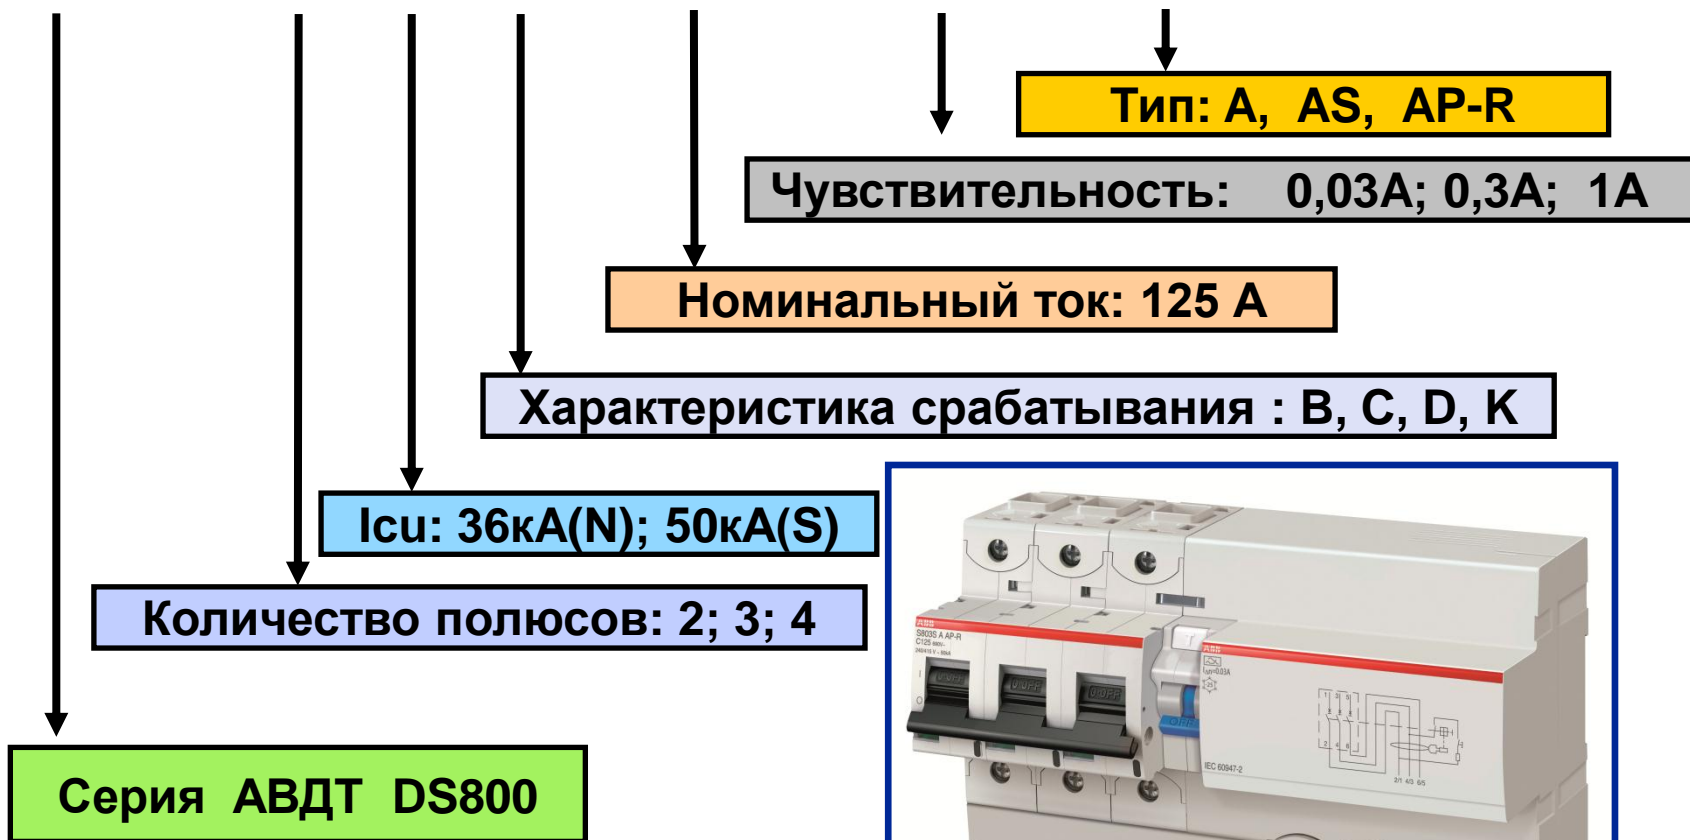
Тип: A, AS, AP-R

Чувствительность: 0,03A; 0,3A; 1A

Номинальный ток: 125 A

Характеристика срабатывания : B, C, D, K

Icu: 36кA(N); 50кA(S)

Количество полюсов: 2; 3; 4

Серия АВДТ DS800

ABB
S803S A AP-R
C125

O-OFF O-OFF O-OFF

ABB
IΔn=0,03A

OFF

IEC 60947-2

2/1 4/3 6/5